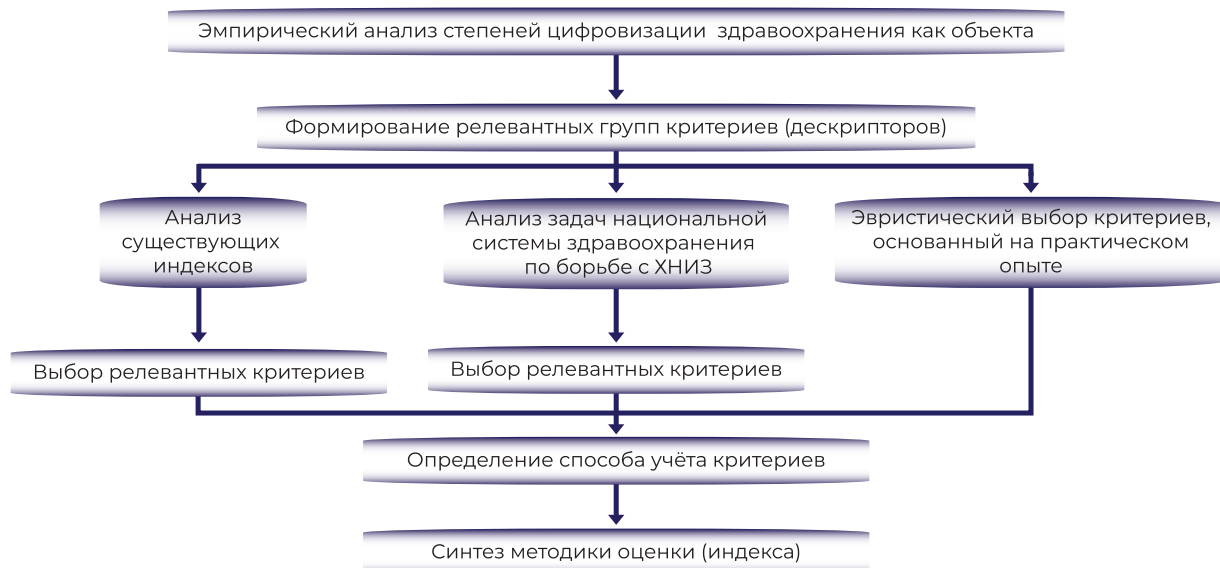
Эмпирический анализ степеней цифровизации здравоохранения как объекта

Формирование релевантных групп критериев (дескрипторов)

Анализ существующих индексов

Анализ задач национальной системы здравоохранения по борьбе с ХНИЗ

Эвристический выбор критериев, основанный на практическом опыте

Выбор релевантных критериев

Выбор релевантных критериев

Определение способа учёта критериев

Синтез методики оценки (индекса)